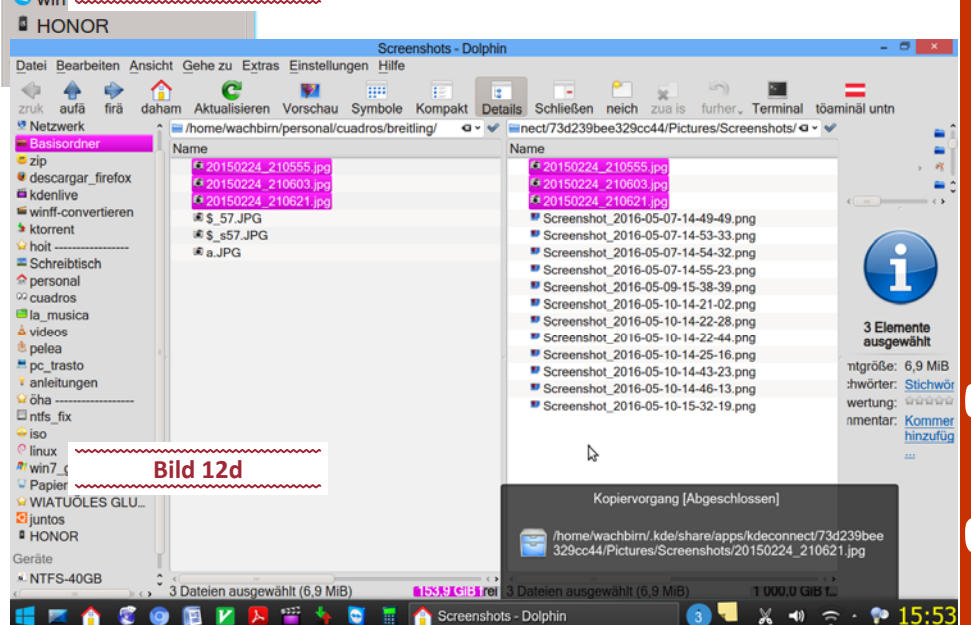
win
HONOR

Screenshots - Dolphin

Datei Bearbeiten Ansicht Gehe zu Extras Einstellungen Hilfe

zruk aufä firä daham Aktualisieren Vorschau Symbole Kompakt Details Schließen neich zua is furher Terminal töaminäl untn

Netzwerk
Basisordner
zip
descargar_firefox
kdenlive
winff-convertieren
ktorrent
hoit ------------------
Schreibtisch
personal
cuadros
la_musica
videos
pelea
pc_trasto
anleitungen
öha ------------------
ntfs_fix
iso
linux
win7_
Papier
WIATUÖLES GLU...
juntos
HONOR
Geräte
NTFS-40GB

/home/wachbirn/personal/cuadros/breitling/

Name
20150224_210555.jpg
20150224_210603.jpg
20150224_210621.jpg
$_57.JPG
$_s57.JPG
a.JPG

nect/73d239bee329cc44/Pictures/Screenshots/

Name
20150224_210555.jpg
20150224_210603.jpg
20150224_210621.jpg
Screenshot_2016-05-07-14-49-49.png
Screenshot_2016-05-07-14-53-33.png
Screenshot_2016-05-07-14-54-32.png
Screenshot_2016-05-07-14-55-23.png
Screenshot_2016-05-09-15-38-39.png
Screenshot_2016-05-10-14-21-02.png
Screenshot_2016-05-10-14-22-28.png
Screenshot_2016-05-10-14-22-44.png
Screenshot_2016-05-10-14-25-16.png
Screenshot_2016-05-10-14-43-23.png
Screenshot_2016-05-10-14-46-13.png
Screenshot_2016-05-10-15-32-19.png

3 Elemente ausgewählt
ntgröße: 6,9 MiB
chwörter: Stichwör
wertung:
nmentar: Kommer hinzufüg
...

Bild 12d

Kopiervorgang [Abgeschlossen]
/home/wachbirn/.kde/share/apps/kdeconnect/73d239bee329cc44/Pictures/Screenshots/20150224_210621.jpg

3 Dateien ausgewählt (6,9 MiB) 153,9 GiB frei
3 Dateien ausgewählt (6,9 MiB) 1.000,0 GiB frei

Screenshots - Dolphin
3
15:53